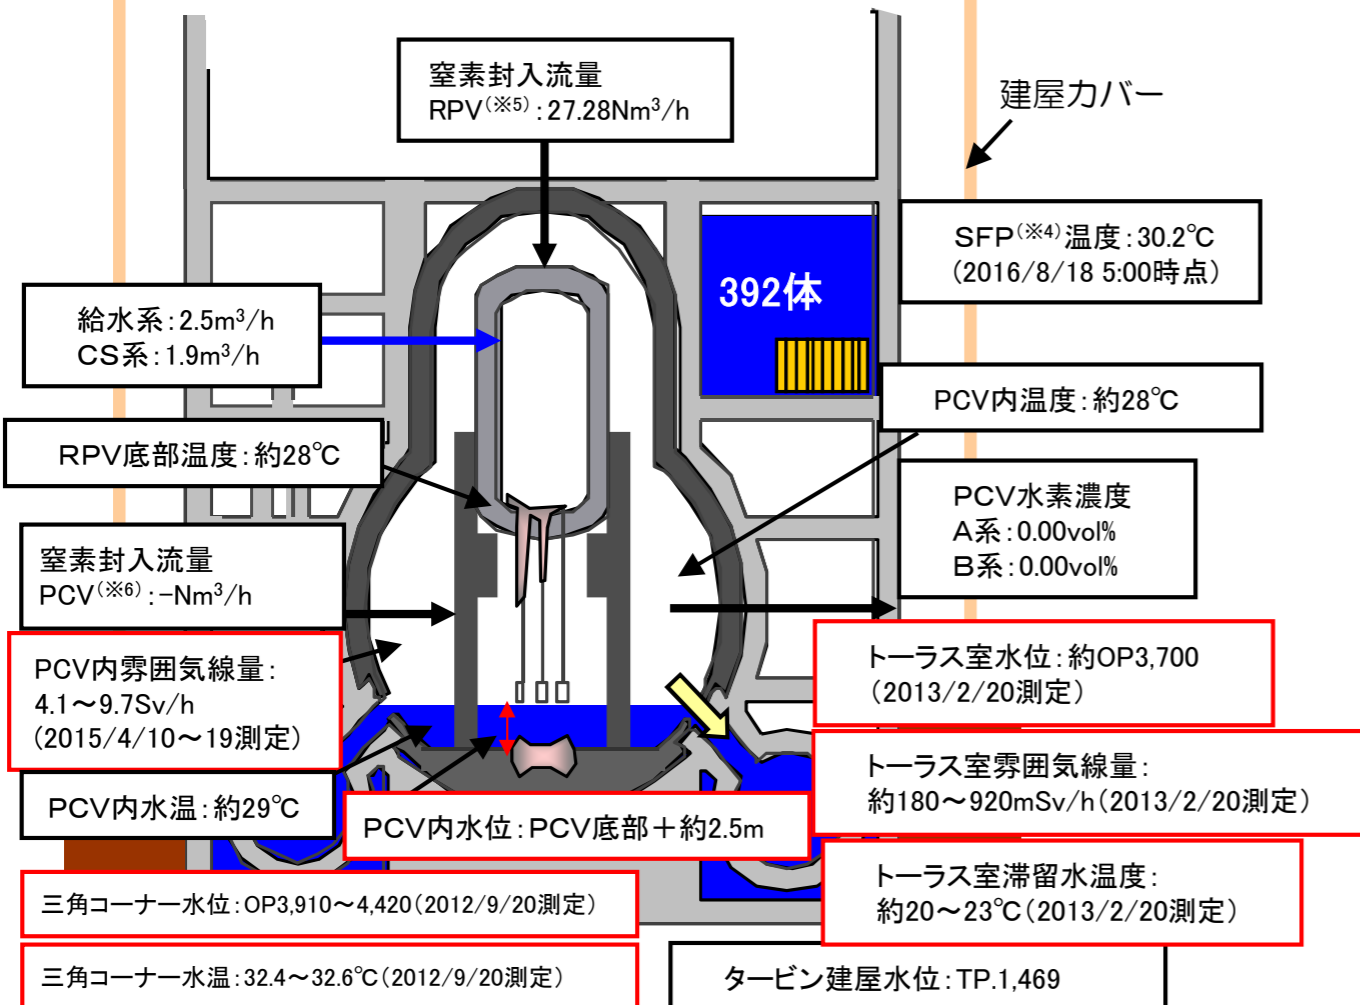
窒素封入流量
RPV$^{(※5)}$：27.28Nm$^3$/h

建屋カバー

SFP$^{(※4)}$温度：30.2℃
（2016/8/18 5:00時点）

392体

給水系：2.5m$^3$/h
CS系：1.9m$^3$/h

PCV内温度：約28℃

RPV底部温度：約28℃

PCV水素濃度
A系：0.00vol%
B系：0.00vol%

窒素封入流量
PCV$^{(※6)}$：-Nm$^3$/h

トーラス室水位：約OP3,700
（2013/2/20測定）

PCV内雰囲気線量：
4.1～9.7Sv/h
（2015/4/10～19測定）

トーラス室雰囲気線量：
約180～920mSv/h（2013/2/20測定）

PCV内水温：約29℃

PCV内水位：PCV底部＋約2.5m

トーラス室滞留水温度：
約20～23℃（2013/2/20測定）

三角コーナー水位：OP3,910～4,420（2012/9/20測定）

三角コーナー水温：32.4～32.6℃（2012/9/20測定）

タービン建屋水位：TP.1,469